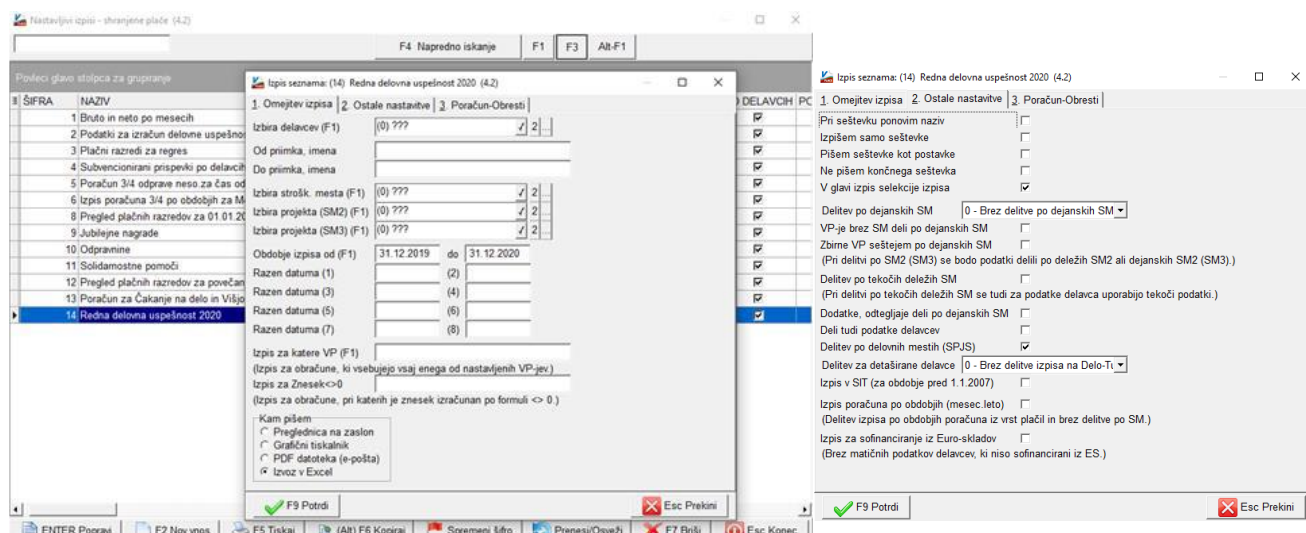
Nastavljivi izpisi - shranjene plače (4.2)

F4 Napredno iskanje | F1 | F3 | Alt-F1

Povleci glavo stolpca za grupiranje

| ŠIFRA | NAZIV | DELAVCIH | PC |
|---|---|---|---|
| 1 | Bruto in neto po mesecih | ☑ | |
| 2 | Podatki za izračun delovne uspešno | ☑ | |
| 3 | Plačni razredi za regres | ☑ | |
| 4 | Subvencionirani prispevki po delavcih | ☑ | |
| 5 | Poračun 3/4 odprave neso.za čas od | ☑ | |
| 6 | Izpis poračuna 3/4 po obdobjih za M | ☑ | |
| 8 | Pregled plačnih razredov za 01.01.20 | ☑ | |
| 9 | Jubilejne nagrade | ☑ | |
| 10 | Odpravnine | ☑ | |
| 11 | Solidarnostne pomoči | ☑ | |
| 12 | Pregled plačnih razredov za povečan | ☑ | |
| 13 | Poračun za Čakanje na delo in Višjo | ☑ | |
| 14 | Redna delovna uspešnost 2020 | ☑ | |

ENTER Popravi | F2 Nov vnos | F5 Tiskaj | (Alt) F6 Kopiraj | Spremeni šifro | Prenesi/Osveži | F7 Briši | Esc Konec

Izpis seznama: (14) Redna delovna uspešnost 2020 (4.2)

1. Omejitev izpisa | 2. Ostale nastavitve | 3. Poračun-Obresti

Izbira delavcev (F1) (0) ??? 2
Od priimka, imena
Do priimka, imena
Izbira strošk. mesta (F1) (0) ??? 2
Izbira projekta (SM2) (F1) (0) ??? 2
Izbira projekta (SM3) (F1) (0) ??? 2
Obdobje izpisa od (F1) 31.12.2019 do 31.12.2020
Razen datuma (1) (2)
Razen datuma (3) (4)
Razen datuma (5) (6)
Razen datuma (7) (8)
Izpis za katere VP (F1)
(Izpis za obračune, ki vsebujejo vsaj enega od nastavljenih VP-jev.)
Izpis za Znesek<>0
(Izpis za obračune, pri katerih je znesek izračunan po formuli <> 0.)
Kam pišem
Preglednica na zaslon
Grafični tiskalnik
PDF datoteka (e-pošta)
Izvoz v Excel

F9 Potrdi | Esc Prekini

Izpis seznama: (14) Redna delovna uspešnost 2020 (4.2)

1. Omejitev izpisa | 2. Ostale nastavitve | 3. Poračun-Obresti

Pri seštevku ponovim naziv
Izpišem samo seštevke
Pišem seštevke kot postavke
Ne pišem končnega seštevka
V glavi izpis selekcije izpisa
Delitev po dejanskih SM 0 - Brez delitve po dejanskih SM
VP-je brez SM deli po dejanskih SM
Zbirne VP seštejem po dejanskih SM
(Pri delitvi po SM2 (SM3) se bodo podatki delili po deležih SM2 ali dejanskih SM2 (SM3).)
Delitev po tekočih deležih SM
(Pri delitvi po tekočih deležih SM se tudi za podatke delavca uporabijo tekoči podatki.)
Dodatke, odtegljaje deli po dejanskih SM
Deli tudi podatke delavcev
Delitev po delovnih mestih (SPJS)
Delitev za detaširane delavce 0 - Brez delitve izpisa na Delo-Tu
Izpis v SIT (za obdobje pred 1.1.2007)
Izpis poračuna po obdobjih (mesec.leto)
(Delitev izpisa po obdobjih poračuna iz vrst plačil in brez delitve po SM.)
Izpis za sofinanciranje iz Euro-skladov
(Brez matičnih podatkov delavcev, ki niso sofinancirani iz ES.)

F9 Potrdi | Esc Prekini